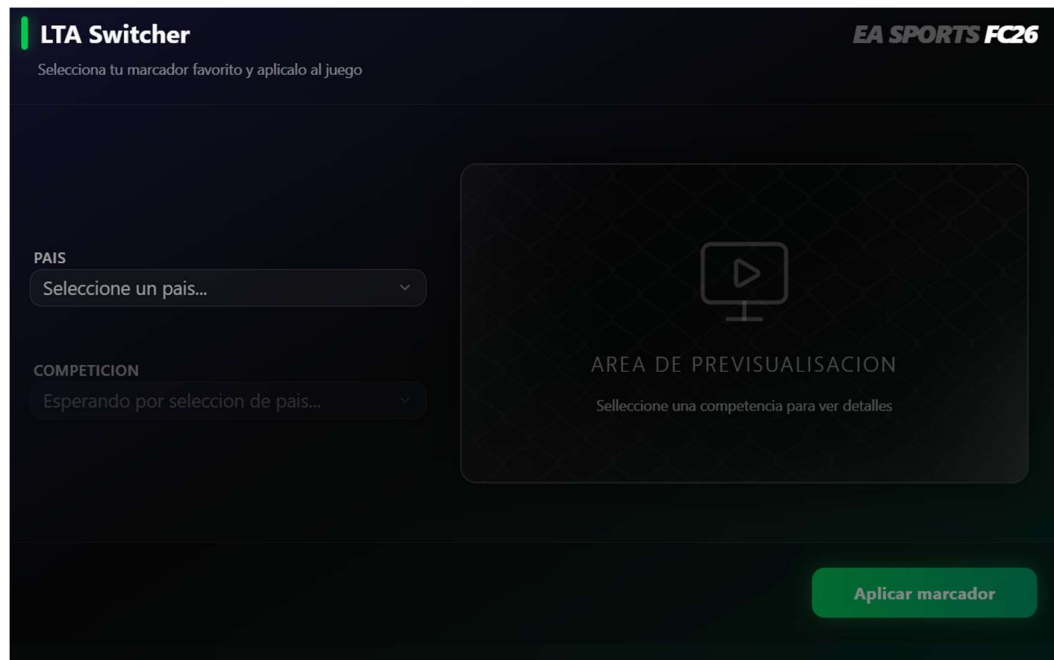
LTA Switcher

EA SPORTS FC26

Selecciona tu marcador favorito y aplicalo al juego

PAIS

Seleccione un pais...

COMPETICION

Esperando por seleccion de pais...

AREA DE PREVISUALISACION

Sellecione una competencia para ver detalles

Aplicar marcador